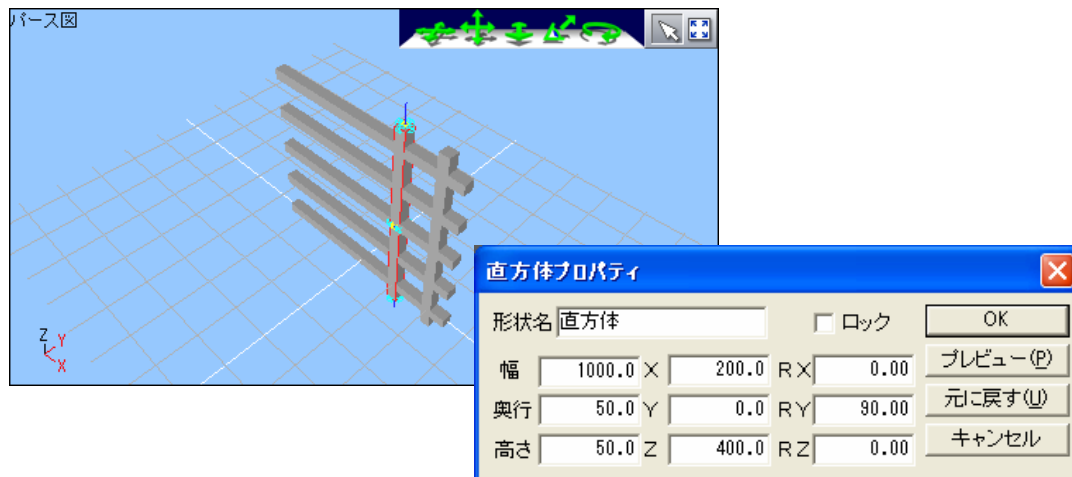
パース図

Z Y
X

直方体プロパティ

形状名 直方体

ロック

OK

プレビュー(P)

元に戻す(U)

キャンセル

| | | | | | |
|---|---|---|---|---|---|
| 幅 | 1000.0 | X | 200.0 | RX | 0.00 |
| 奥行 | 50.0 | Y | 0.0 | RY | 90.00 |
| 高さ | 50.0 | Z | 400.0 | RZ | 0.00 |